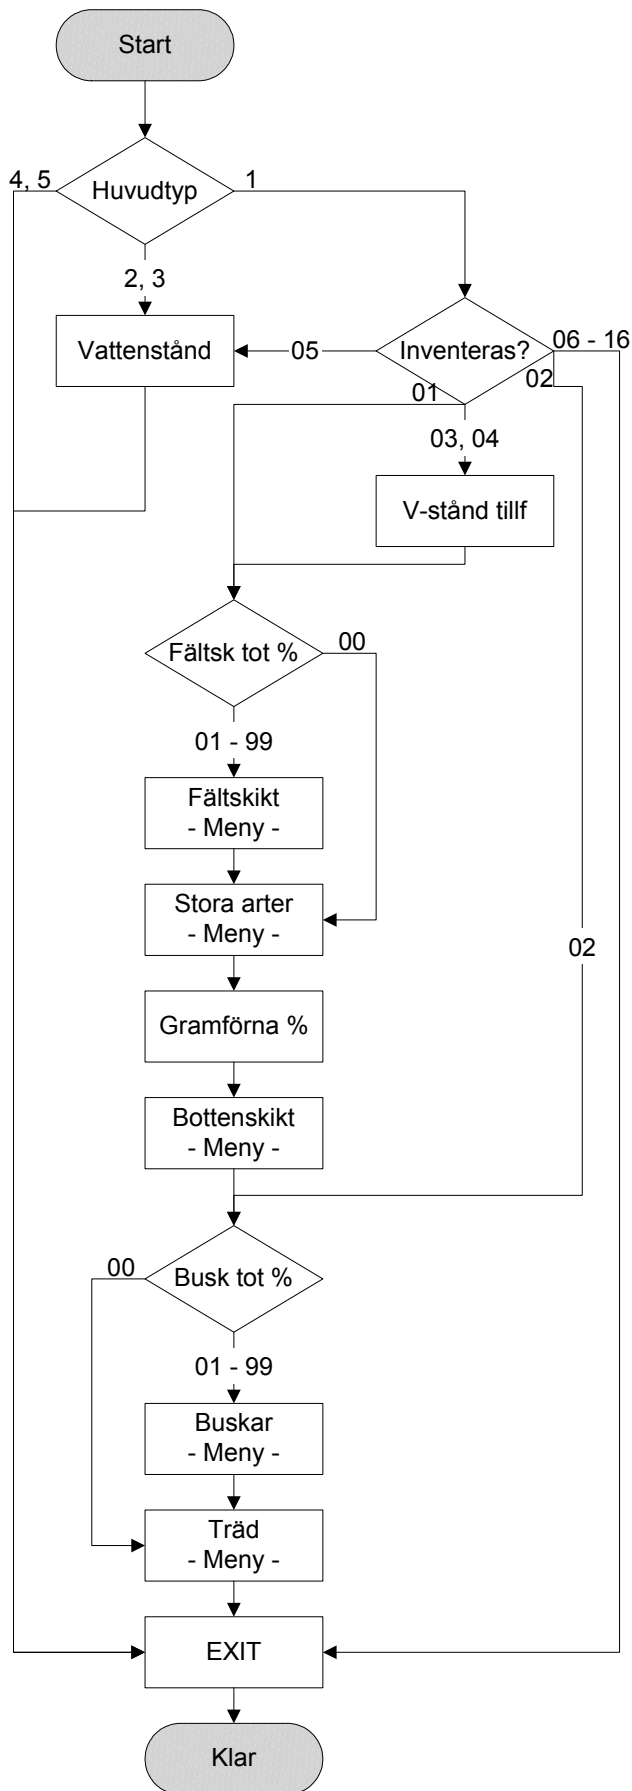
Start

4, 5

Huvudtyp

1

2, 3

Vattenstånd

05

Inventeras?

06 - 16

01

02

03, 04

V-stånd tillf

Fältsk tot %

00

01 - 99

Fältskikt
- Meny -

Stora arter
- Meny -

02

Gramförna %

Bottenskikt
- Meny -

00

Busk tot %

01 - 99

Buskar
- Meny -

Träd
- Meny -

EXIT

Klar